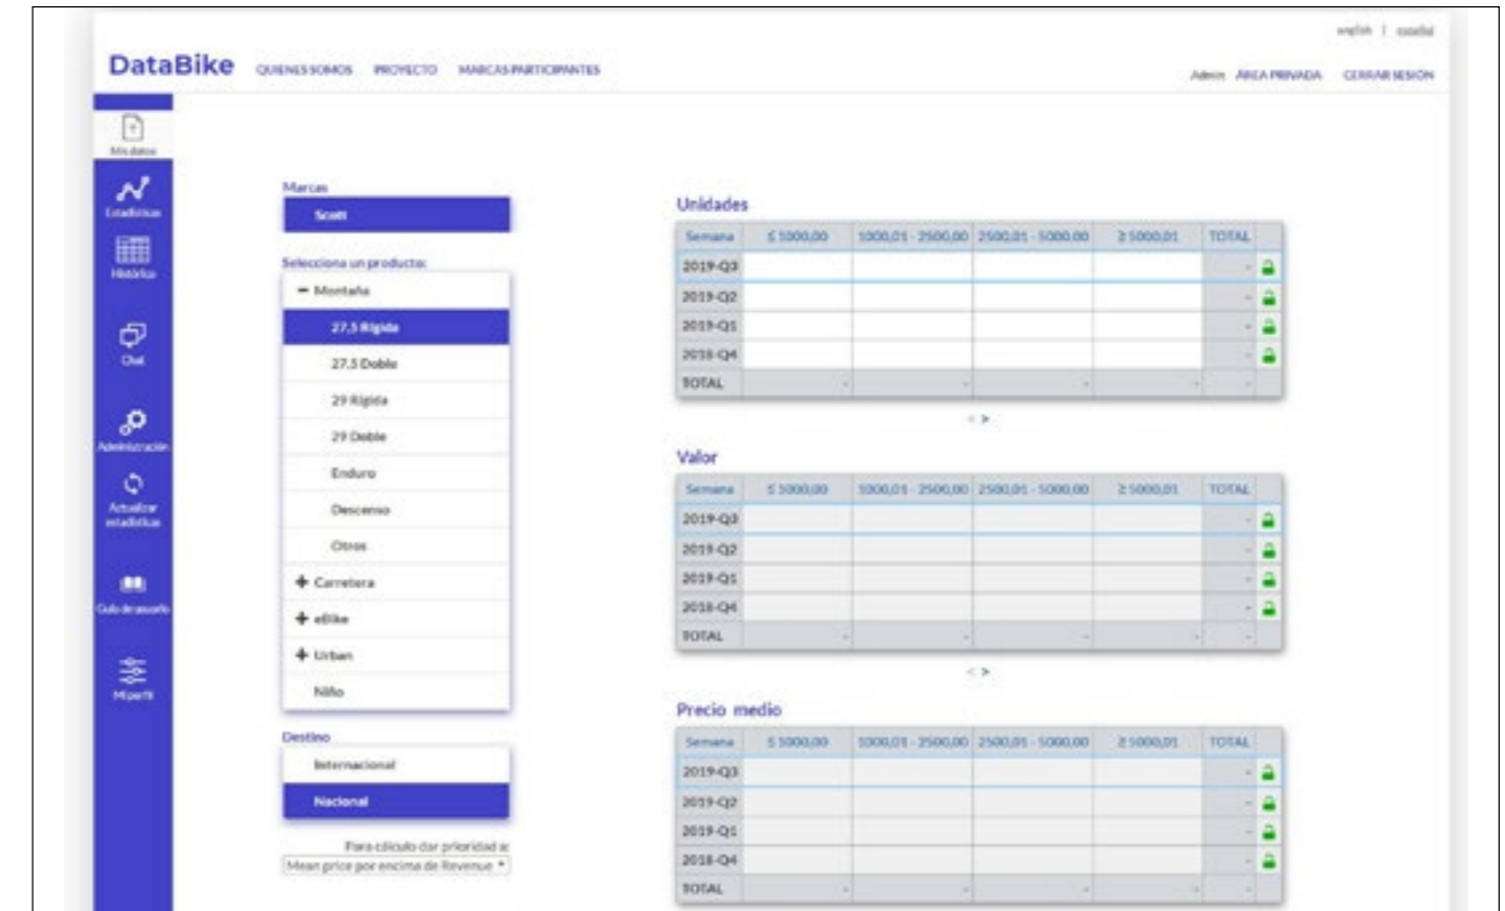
english | español

DataBike QUIENES SOMOS PROYECTO MARCAS PARTICIPANTES

Admin ÁREA PRIVADA CERRAR SESIÓN

Mis datos

Estadísticas

Histórico

Chat

Administración

Actualizar estadísticas

Guía de usuario

Mi perfil

Marcas

Scott

Selecciona un producto:

− Montaña

27,5 Rígida

27,5 Doble

29 Rígida

29 Doble

Enduro

Descenso

Otros

+ Carretera

+ eBike

+ Urban

Niño

Destino

Internacional

Nacional

Para cálculo dar prioridad a:

Mean price por encima de Revenue

Unidades

| Semana | ≤ 1000,00 | 1000,01 - 2500,00 | 2500,01 - 5000,00 | ≥ 5000,01 | TOTAL | |
|---|---|---|---|---|---|---|
| 2019-Q3 | | | | | - | |
| 2019-Q2 | | | | | - | |
| 2019-Q1 | | | | | - | |
| 2018-Q4 | | | | | - | |
| TOTAL | - | - | - | - | - | |

< >

Valor

| Semana | ≤ 1000,00 | 1000,01 - 2500,00 | 2500,01 - 5000,00 | ≥ 5000,01 | TOTAL | |
|---|---|---|---|---|---|---|
| 2019-Q3 | | | | | - | |
| 2019-Q2 | | | | | - | |
| 2019-Q1 | | | | | - | |
| 2018-Q4 | | | | | - | |
| TOTAL | - | - | - | - | - | |

< >

Precio medio

| Semana | ≤ 1000,00 | 1000,01 - 2500,00 | 2500,01 - 5000,00 | ≥ 5000,01 | TOTAL | |
|---|---|---|---|---|---|---|
| 2019-Q3 | | | | | - | |
| 2019-Q2 | | | | | - | |
| 2019-Q1 | | | | | - | |
| 2018-Q4 | | | | | - | |
| TOTAL | - | - | - | - | - | |